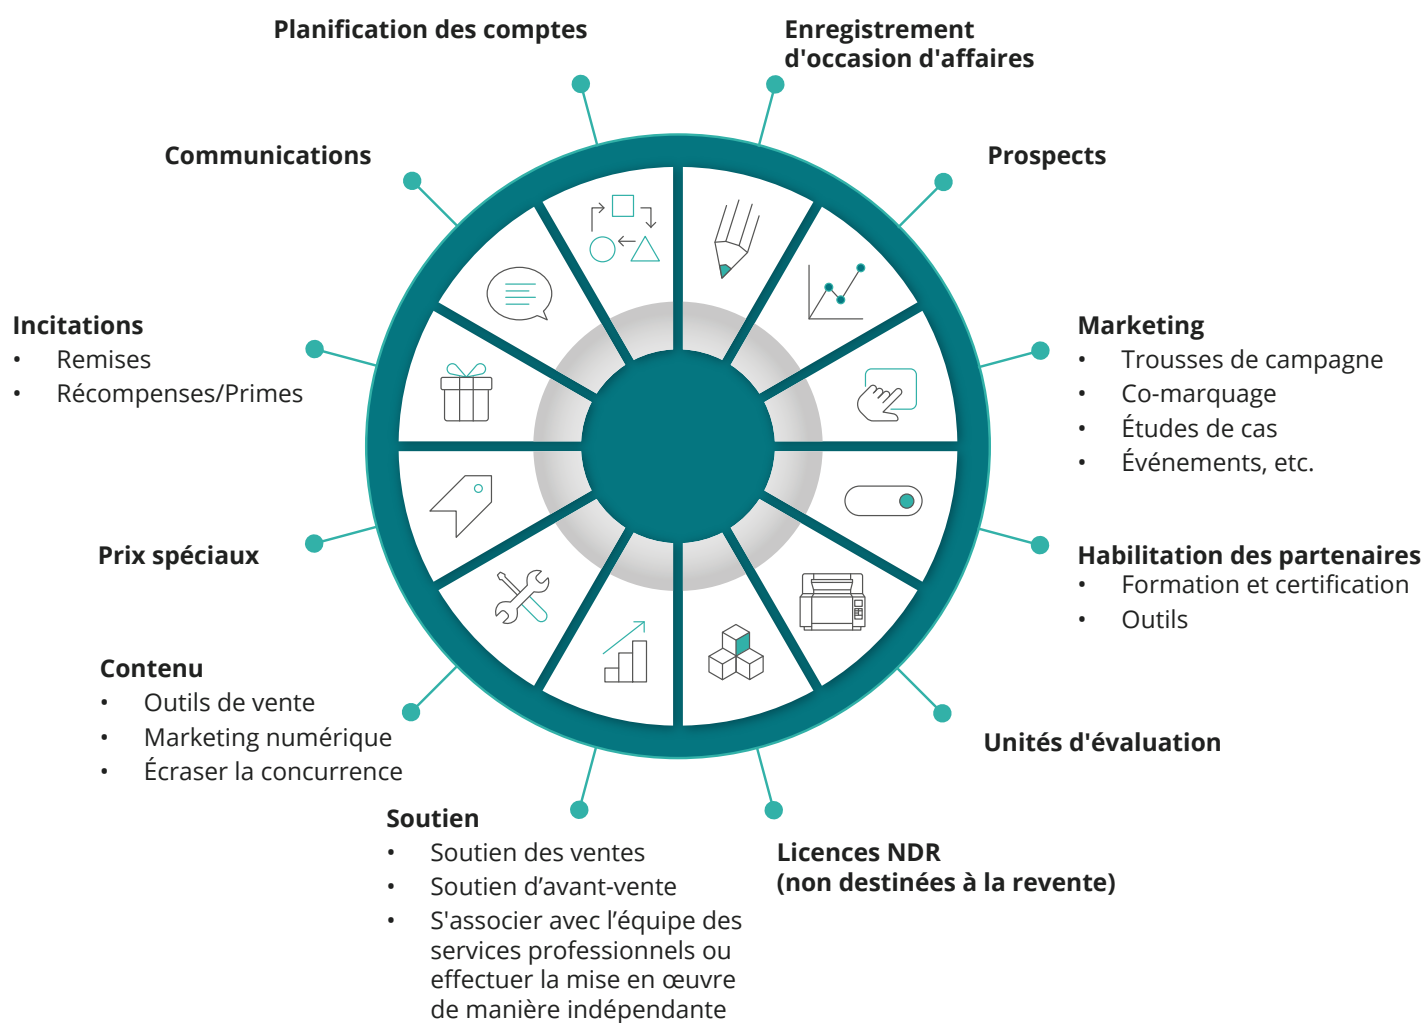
Planification des comptes

Enregistrement d'occasion d'affaires

Communications

Prospects

Incitations
• Remises
• Récompenses/Primes

Marketing
• Trousses de campagne
• Co-marquage
• Études de cas
• Événements, etc.

Prix spéciaux

Habilitation des partenaires
• Formation et certification
• Outils

Contenu
• Outils de vente
• Marketing numérique
• Écraser la concurrence

Unités d'évaluation

Soutien
• Soutien des ventes
• Soutien d'avant-vente
• S'associer avec l'équipe des services professionnels ou effectuer la mise en œuvre de manière indépendante

Licences NDR (non destinées à la revente)